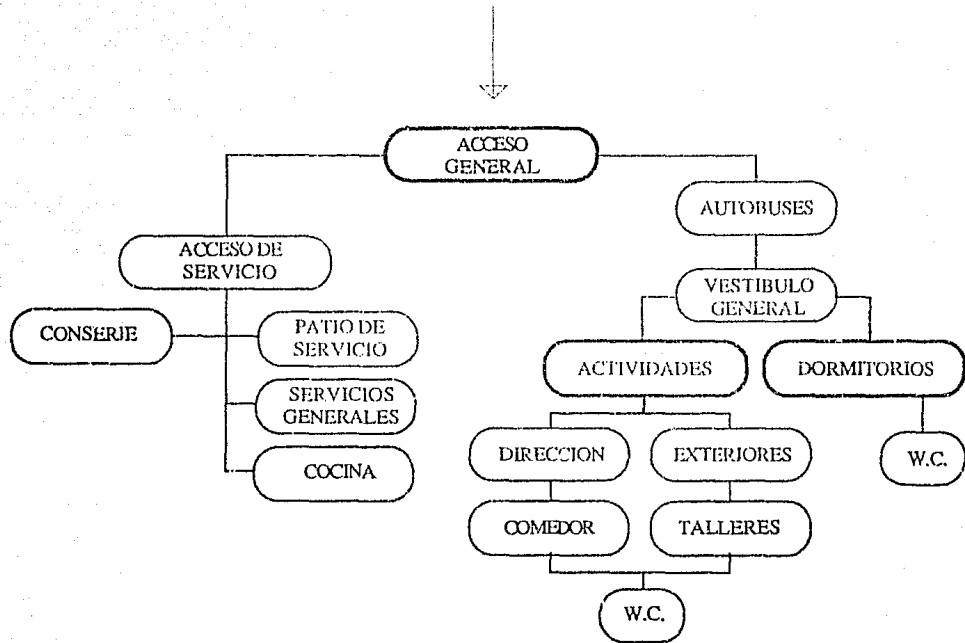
ACCESO GENERAL

ACCESO DE SERVICIO

AUTOBUSES

VESTIBULO GENERAL

CONSERJE

PATIO DE SERVICIO

SERVICIOS GENERALES

COCINA

ACTIVIDADES

DORMITORIOS

W.C.

DIRECCION

EXTERIORES

COMEDOR

TALLERES

W.C.